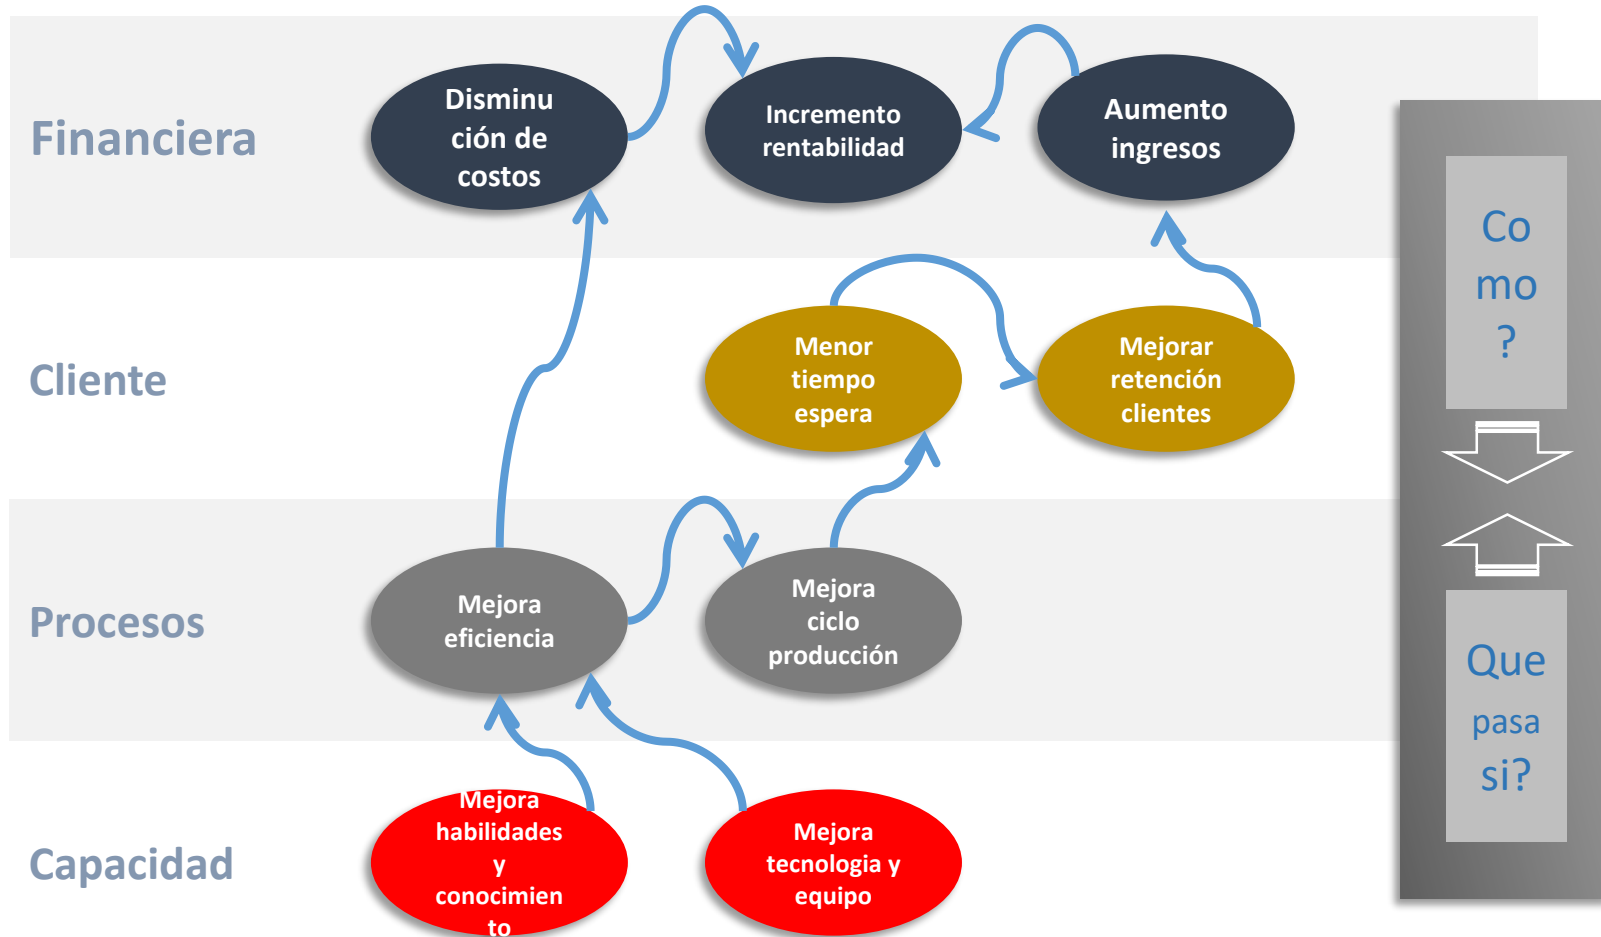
Financiera

Disminu ción de costos

Incremento rentabilidad

Aumento ingresos

Cliente

Menor tiempo espera

Mejorar retención clientes

Procesos

Mejora eficiencia

Mejora ciclo producción

Capacidad

Mejora habilidades y conocimien to

Mejora tecnologia y equipo

Co mo ?

Que pasa si?